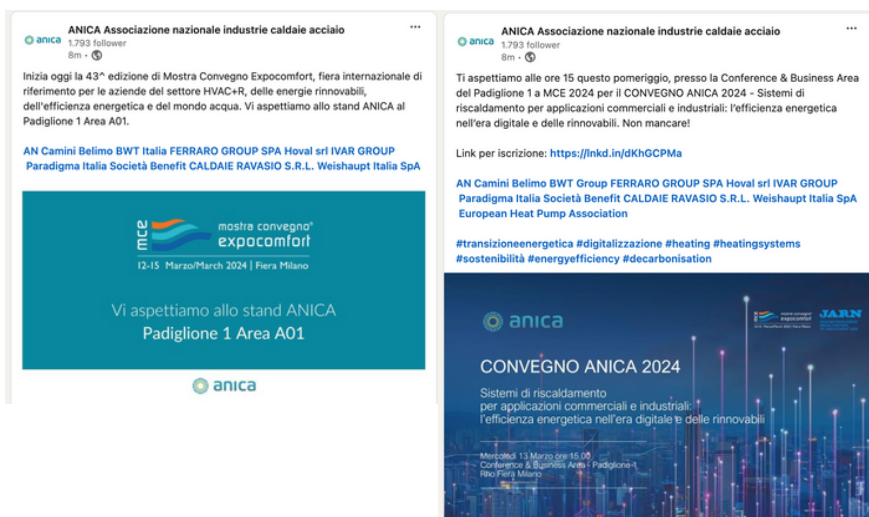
anica ANICA Associazione nazionale industrie caldaie acciaio
1.793 follower
8m •

Inizia oggi la 43^ edizione di Mostra Convegno Expocomfort, fiera internazionale di riferimento per le aziende del settore HVAC+R, delle energie rinnovabili, dell'efficienza energetica e del mondo acqua. Vi aspettiamo allo stand ANICA al Padiglione 1 Area A01.

AN Camini Belimo BWT Italia FERRARO GROUP SPA Hoval srl IVAR GROUP Paradigma Italia Società Benefit CALDAIE RAVASIO S.R.L. Weishaupt Italia SpA

mce mostra convegno® expocomfort
12-15 Marzo/March 2024 | Fiera Milano

Vi aspettiamo allo stand ANICA
Padiglione 1 Area A01

anica

anica ANICA Associazione nazionale industrie caldaie acciaio
1.793 follower
8m •

Ti aspettiamo alle ore 15 questo pomeriggio, presso la Conference & Business Area del Padiglione 1 a MCE 2024 per il CONVEGNO ANICA 2024 - Sistemi di riscaldamento per applicazioni commerciali e industriali: l'efficienza energetica nell'era digitale e delle rinnovabili. Non mancare!

Link per iscrizione: https://lnkd.in/dKhGCPMa

AN Camini Belimo BWT Group FERRARO GROUP SPA Hoval srl IVAR GROUP Paradigma Italia Società Benefit CALDAIE RAVASIO S.R.L. Weishaupt Italia SpA European Heat Pump Association

#transizioneenergetica #digitalizzazione #heating #heatingsystems #sostenibilità #energyefficiency #decarbonisation

anica

mce mostra convegno expocomfort JARN

CONVEGNO ANICA 2024

Sistemi di riscaldamento per applicazioni commerciali e industriali: l'efficienza energetica nell'era digitale e delle rinnovabili

Mercoledì 13 Marzo ore 15.00
Conference & Business Area - Padiglione 1
Rho Fiera Milano